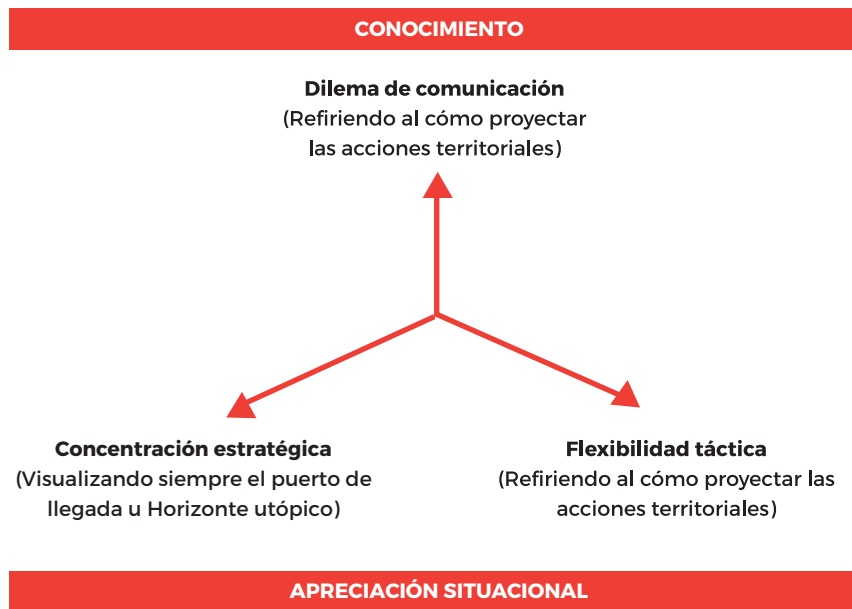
CONOCIMIENTO

**Dilema de comunicación**
(Refiriendo al cómo proyectar las acciones territoriales)

**Concentración estratégica**
(Visualizando siempre el puerto de llegada u Horizonte utópico)

**Flexibilidad táctica**
(Refiriendo al cómo proyectar las acciones territoriales)

APRECIACIÓN SITUACIONAL